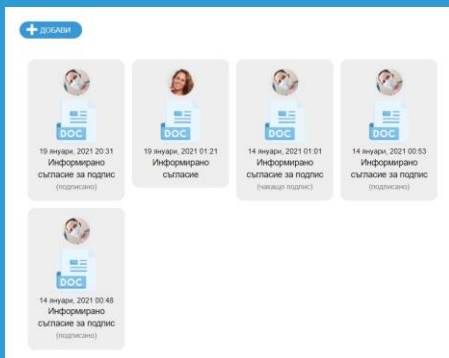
ДОБАВИ

DOC
19 януари, 2021 20:31
Информирано съгласие за подпис
(подписано)

DOC
19 януари, 2021 01:21
Информирано съгласие

DOC
14 януари, 2021 01:01
Информирано съгласие за подпис
(чакащо подпис)

DOC
14 януари, 2021 00:53
Информирано съгласие за подпис
(подписано)

DOC
14 януари, 2021 00:48
Информирано съгласие за подпис
(подписано)